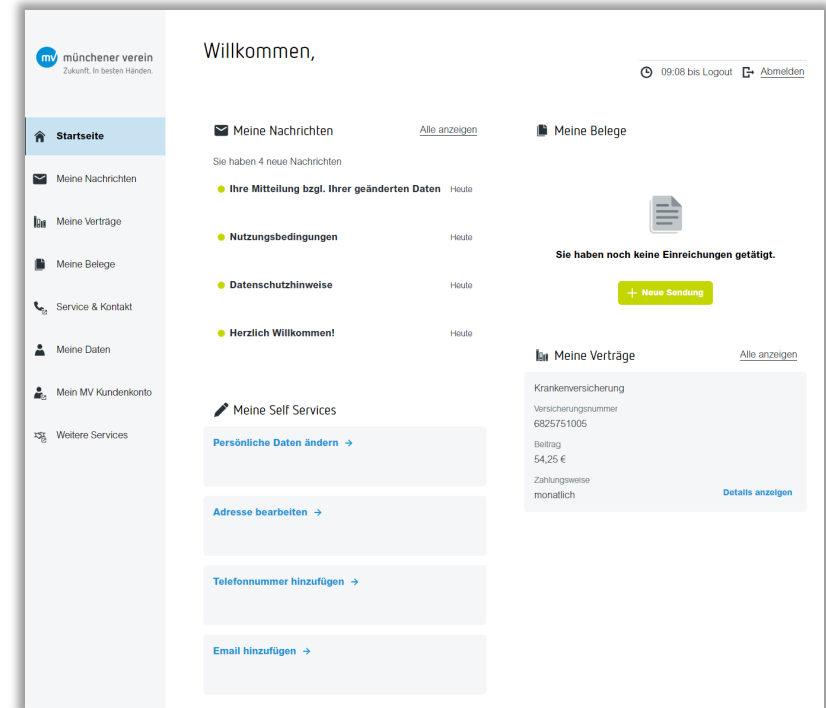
mv münchener verein
Zukunft. In besten Händen.

Startseite
Meine Nachrichten
Meine Verträge
Meine Belege
Service & Kontakt
Meine Daten
Mein MV Kundenkonto
Weitere Services

Willkommen,

09:08 bis Logout Abmelden

Meine Nachrichten
Alle anzeigen
Sie haben 4 neue Nachrichten
Ihre Mitteilung bzgl. Ihrer geänderten Daten Heute
Nutzungsbedingungen Heute
Datenschutzhinweise Heute
Herzlich Willkommen! Heute

Meine Belege
Sie haben noch keine Einreichungen getätigt.
+ Neue Sendung

Meine Self Services
Persönliche Daten ändern →
Adresse bearbeiten →
Telefonnummer hinzufügen →
Email hinzufügen →

Meine Verträge
Alle anzeigen
Krankenversicherung
Versicherungsnummer
6825751005
Beitrag
54,25 €
Zahlungsweise
monatlich
Details anzeigen